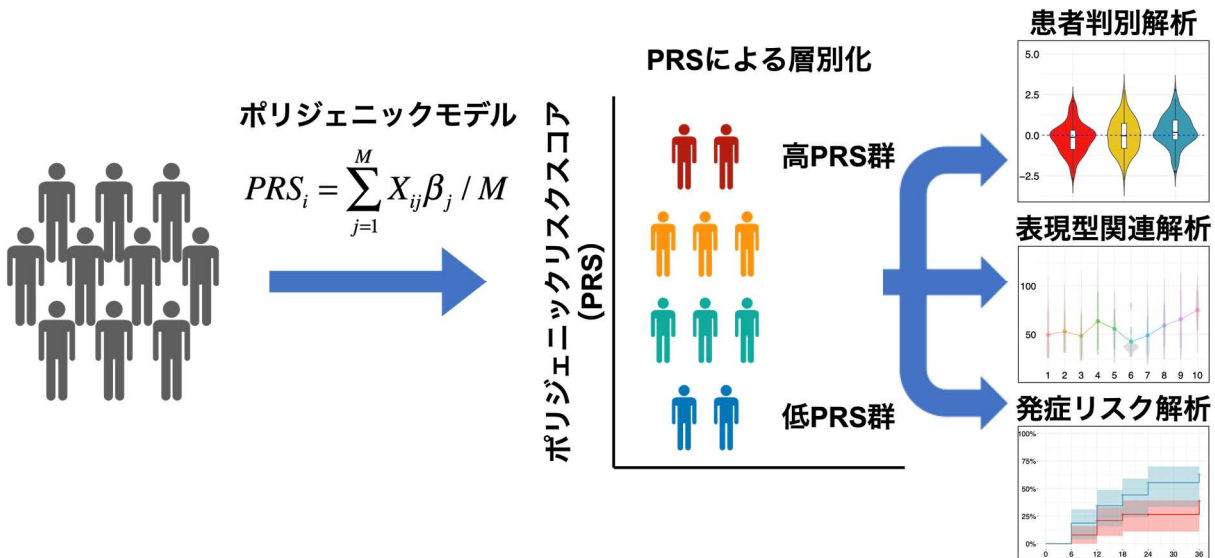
ポリジェニックモデル

$PRS_i = \sum_{j=1}^{M} X_{ij}\beta_j / M$

PRSによる層別化

ポリジェニックリスクスコア (PRS)

高PRS群

低PRS群

患者判別解析

5.0
2.5
0.0
-2.5

表現型関連解析

100
50
1 2 3 4 5 6 7 8 9 10

発症リスク解析

100%
75%
50%
25%
0%
0 6 12 18 24 30 36